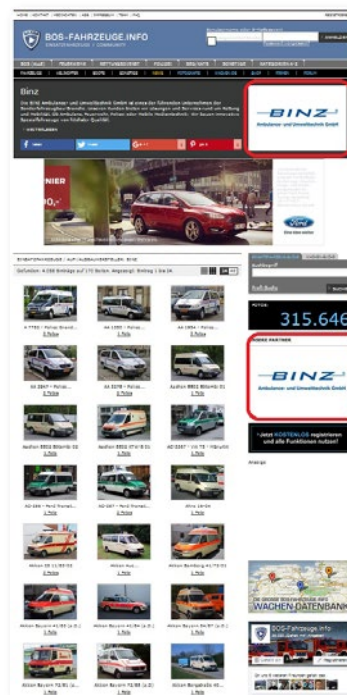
BOS-FAHRZEUGE.INFO

Binz

BINZ
Ambulanz- und Umwelttechnik GmbH

Gefunden: 4.038 Einträge auf 171 Seiten. Angezeigt: Eintrag 1 bis 24

315.646

BINZ
Ambulanz- und Umwelttechnik GmbH

+ Jetzt KOSTENLOS registrieren und alle Funktionen nutzen!

WACHEN-DATENBANK

BOS-Fahrzeuge.info